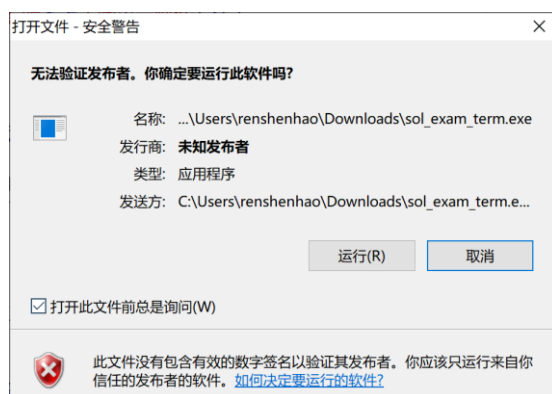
打开文件 - 安全警告

无法验证发布者。你确定要运行此软件吗?

名称: ...\Users\renshenhao\Downloads\sol_exam_term.exe
发行商: 未知发布者
类型: 应用程序
发送方: C:\Users\renshenhao\Downloads\sol_exam_term.e...

运行(R)
取消

打开此文件前总是询问(W)

此文件没有包含有效的数字签名以验证其发布者。你应该只运行来自你信任的发布者的软件。如何决定要运行的软件?